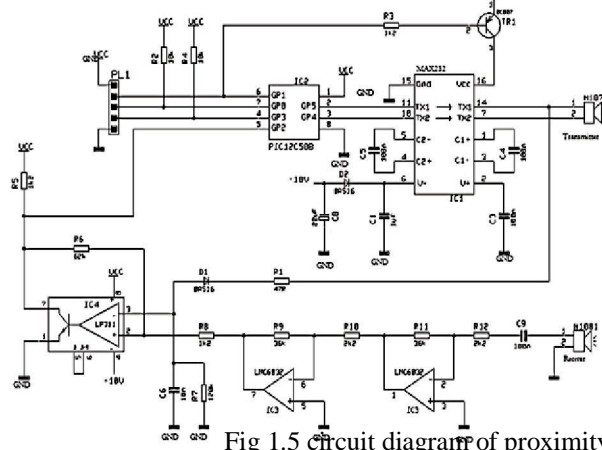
VCC
VCC
R3
1k2
BC807
TR1
VCC
GND
R2
10k
R4
10k
PL1
IC2
VCC
MAX232
6
GP1
1
15
GND
VCC
16
7
GP0
GP5
2
11
TX1
TX1
14
1
H107
4
GP3
GP4
3
10
TX2
TX2
7
2
Transmitter
5
GP2
8
PIC12C508
5
C2-
C1+
1
C5
100n
C4
100n
4
C2+
C1-
3
VCC
D2
-10V
BAS16
6
V-
V+
2
R5
1k2
C8
22uF
C1
1uF
C7
100n
IC1
GND
GND
GND
R6
82k
VCC
D1
R1
BAS16
47R
IC4
3
LM311
2
R8
R9
R10
R11
R12
C9
H1081
1k2
39k
2k2
39k
2k2
100n
Receiver
-10V
LMC6032
LMC6032
7
6
1
C6
100n
R7
120k
IC3
IC3
GND
GND
GND
GND
Fig 1.5 circuit diagram of proximity